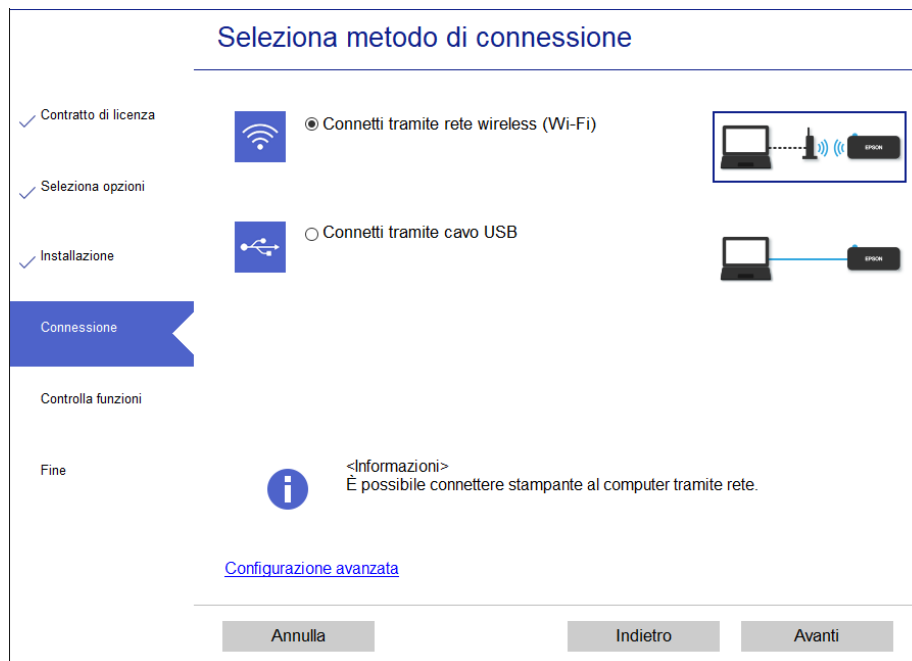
Seleziona metodo di connessione

Contratto di licenza

Seleziona opzioni

Installazione

Connessione

Controlla funzioni

Fine

Connetti tramite rete wireless (Wi-Fi)

EPSON

Connetti tramite cavo USB

EPSON

<Informazioni>
È possibile connettere stampante al computer tramite rete.

Configurazione avanzata

Annulla

Indietro

Avanti